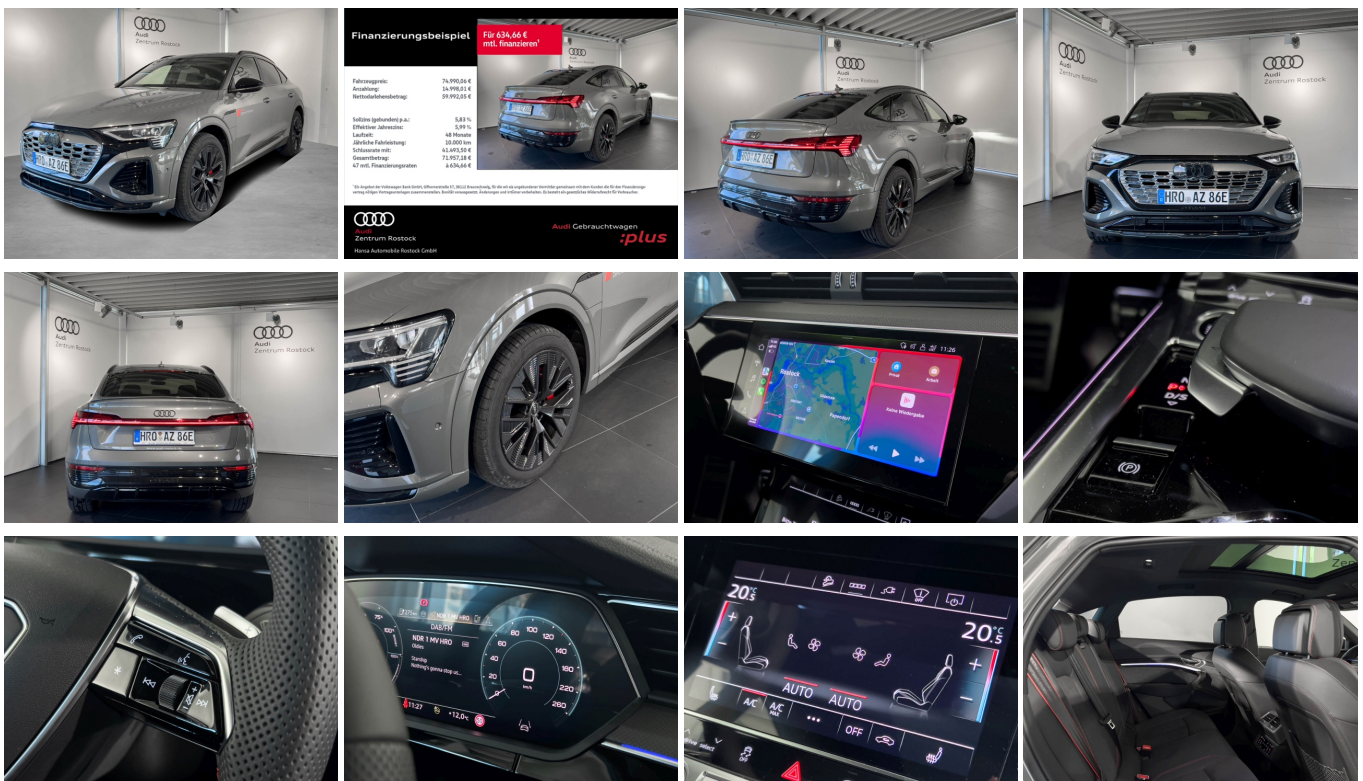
Audi
Zentrum Rostock

HRO AZ 86E

Finanzierungsbeispiel

Für 634,66 € mtl. finanzieren¹

| | |
|---|---|
| Fahrzeugpreis: | 74.990,06 € |
| Anzahlung: | 14.998,01 € |
| Nettodarlehensbetrag: | 59.992,05 € |
| Sollzins (gebunden) p.a.: | 5,83 % |
| Effektiver Jahreszins: | 5,99 % |
| Laufzeit: | 48 Monate |
| Jährliche Fahrleistung: | 10.000 km |
| Schlussrate mit: | 41.493,50 € |
| Gesamtbetrag: | 71.957,18 € |
| 47 mtl. Finanzierungsraten | à 634,66 € |

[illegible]

Audi
Zentrum Rostock
Hansa Automobile Rostock GmbH

Audi Gebrauchtwagen
:plus

Audi
Zentrum Rostock

HRO AZ 86E

Audi
Zentrum Rostock

Audi
Zentrum Rostock

HRO AZ 86E

Audi
Zentrum Rostock

HRO AZ 86E

Audi
Zentrum Rostock

11:26
Rostock
Keine Wiedergabe

D/S

DAB/FM
NDR 1 MV HRO
Standup
Nothing's gonna stop us...
0
km/h
20 40 60 80 100 120 140 160 180 200 220 240 260
11:27
+12,0 °C

20°C
20°C
AUTO
AUTO
A/C
A/C MAX
OFF